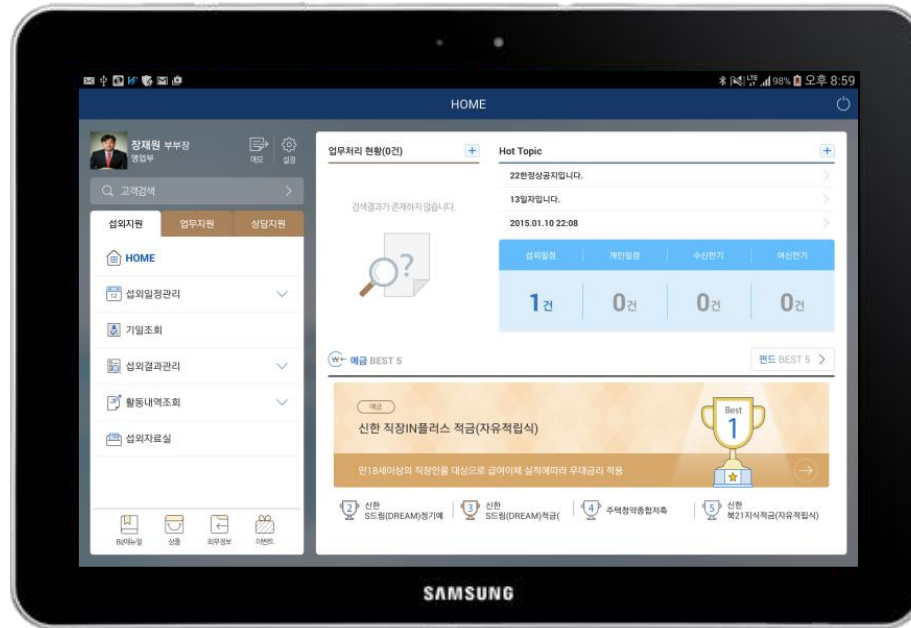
98% 오후 8:59

HOME

장재원 부부장
영업부

메모 설정

고객검색

섭외지원 업무지원 상담지원

HOME

섭외일정관리

기업조회

섭외결과관리

활동내역조회

섭외자료실

업무처리 현황(0건) +

검색결과가 존재하지 않습니다.

Hot Topic +

22한정상공지입니다.

13일자입니다.

2015.01.10 22:08

섭외일정 개인일정 수신만기 여신만기

1건 0건 0건 0건

예금 BEST 5

펀드 BEST 5 >

예금

신한 직장IN플러스 적금(자유적립식)

Best 1

만18세이상의 직장인을 대상으로 급여이체 실적에따라 우대금리 적용

2 신한 S드림(DREAM)정기예

3 신한 S드림(DREAM)적금(

4 주택청약종합저축

5 신한 북21지식적금(자유적립식)

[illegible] 상품 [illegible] 이벤트

SAMSUNG